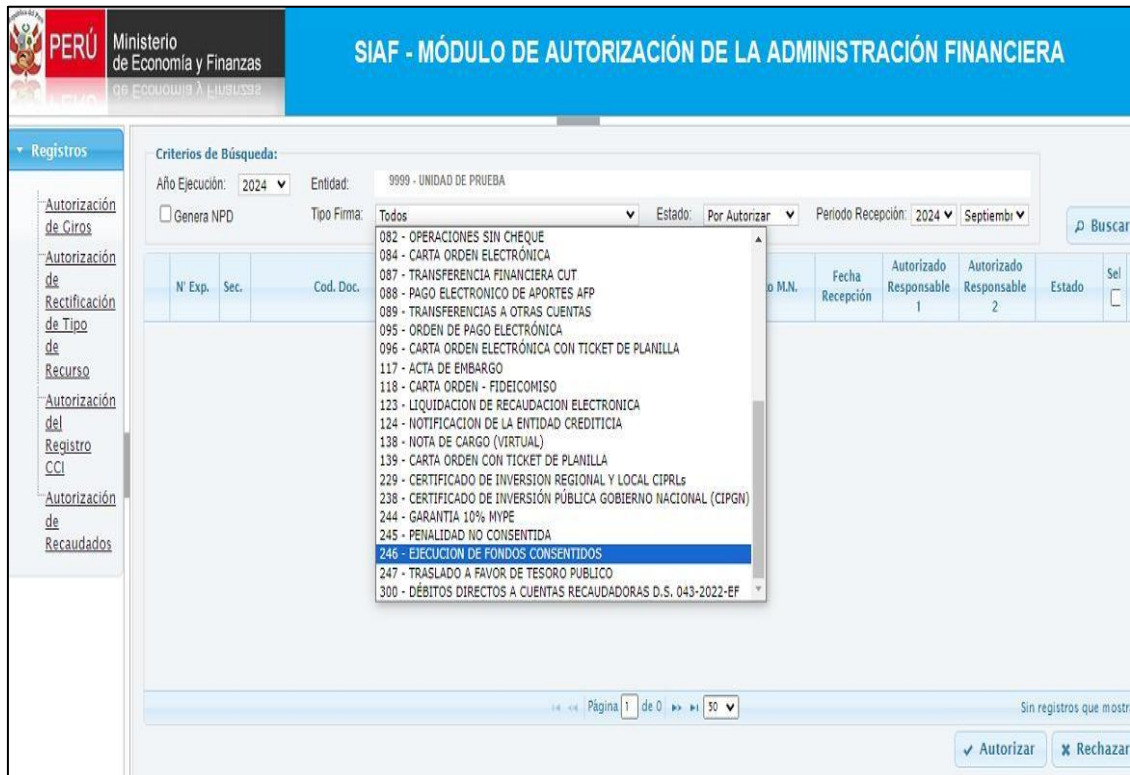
PERÚ Ministerio de Economía y Finanzas

SIAF - MÓDULO DE AUTORIZACIÓN DE LA ADMINISTRACIÓN FINANCIERA

Registros

Autorización de Giros

Autorización de Rectificación de Tipo de Recurso

Autorización del Registro CCI

Autorización de Recaudados

Criterios de Búsqueda:

Año Ejecución: 2024

Entidad: 9999 - UNIDAD DE PRUEBA

Genera NPD

Tipo Firma: Todos

Estado: Por Autorizar

Periodo Recepción: 2024 Septiembr

Buscar

082 - OPERACIONES SIN CHEQUE
084 - CARTA ORDEN ELECTRÓNICA
087 - TRANSFERENCIA FINANCIERA CUT
088 - PAGO ELECTRONICO DE APORTES AFP
089 - TRANSFERENCIAS A OTRAS CUENTAS
095 - ORDEN DE PAGO ELECTRÓNICA
096 - CARTA ORDEN ELECTRÓNICA CON TICKET DE PLANILLA
117 - ACTA DE EMBARGO
118 - CARTA ORDEN - FIDEICOMISO
123 - LIQUIDACION DE RECAUDACION ELECTRONICA
124 - NOTIFICACION DE LA ENTIDAD CREDITICIA
138 - NOTA DE CARGO (VIRTUAL)
139 - CARTA ORDEN CON TICKET DE PLANILLA
229 - CERTIFICADO DE INVERSION REGIONAL Y LOCAL CIPRLs
238 - CERTIFICADO DE INVERSIÓN PÚBLICA GOBIERNO NACIONAL (CIPGN)
244 - GARANTIA 10% MYPE
245 - PENALIDAD NO CONSENTIDA
246 - EJECUCION DE FONDOS CONSENTIDOS
247 - TRASLADO A FAVOR DE TESORO PUBLICO
300 - DÉBITOS DIRECTOS A CUENTAS RECAUDADORAS D.S. 043-2022-EF

| N° Exp. | Sec. | Cod. Doc. | o M.N. | Fecha Recepción | Autorizado Responsable 1 | Autorizado Responsable 2 | Estado | Sel |
|---|---|---|---|---|---|---|---|---|

Página 1 de 0 50

Sin registros que mostr

Autorizar Rechazar